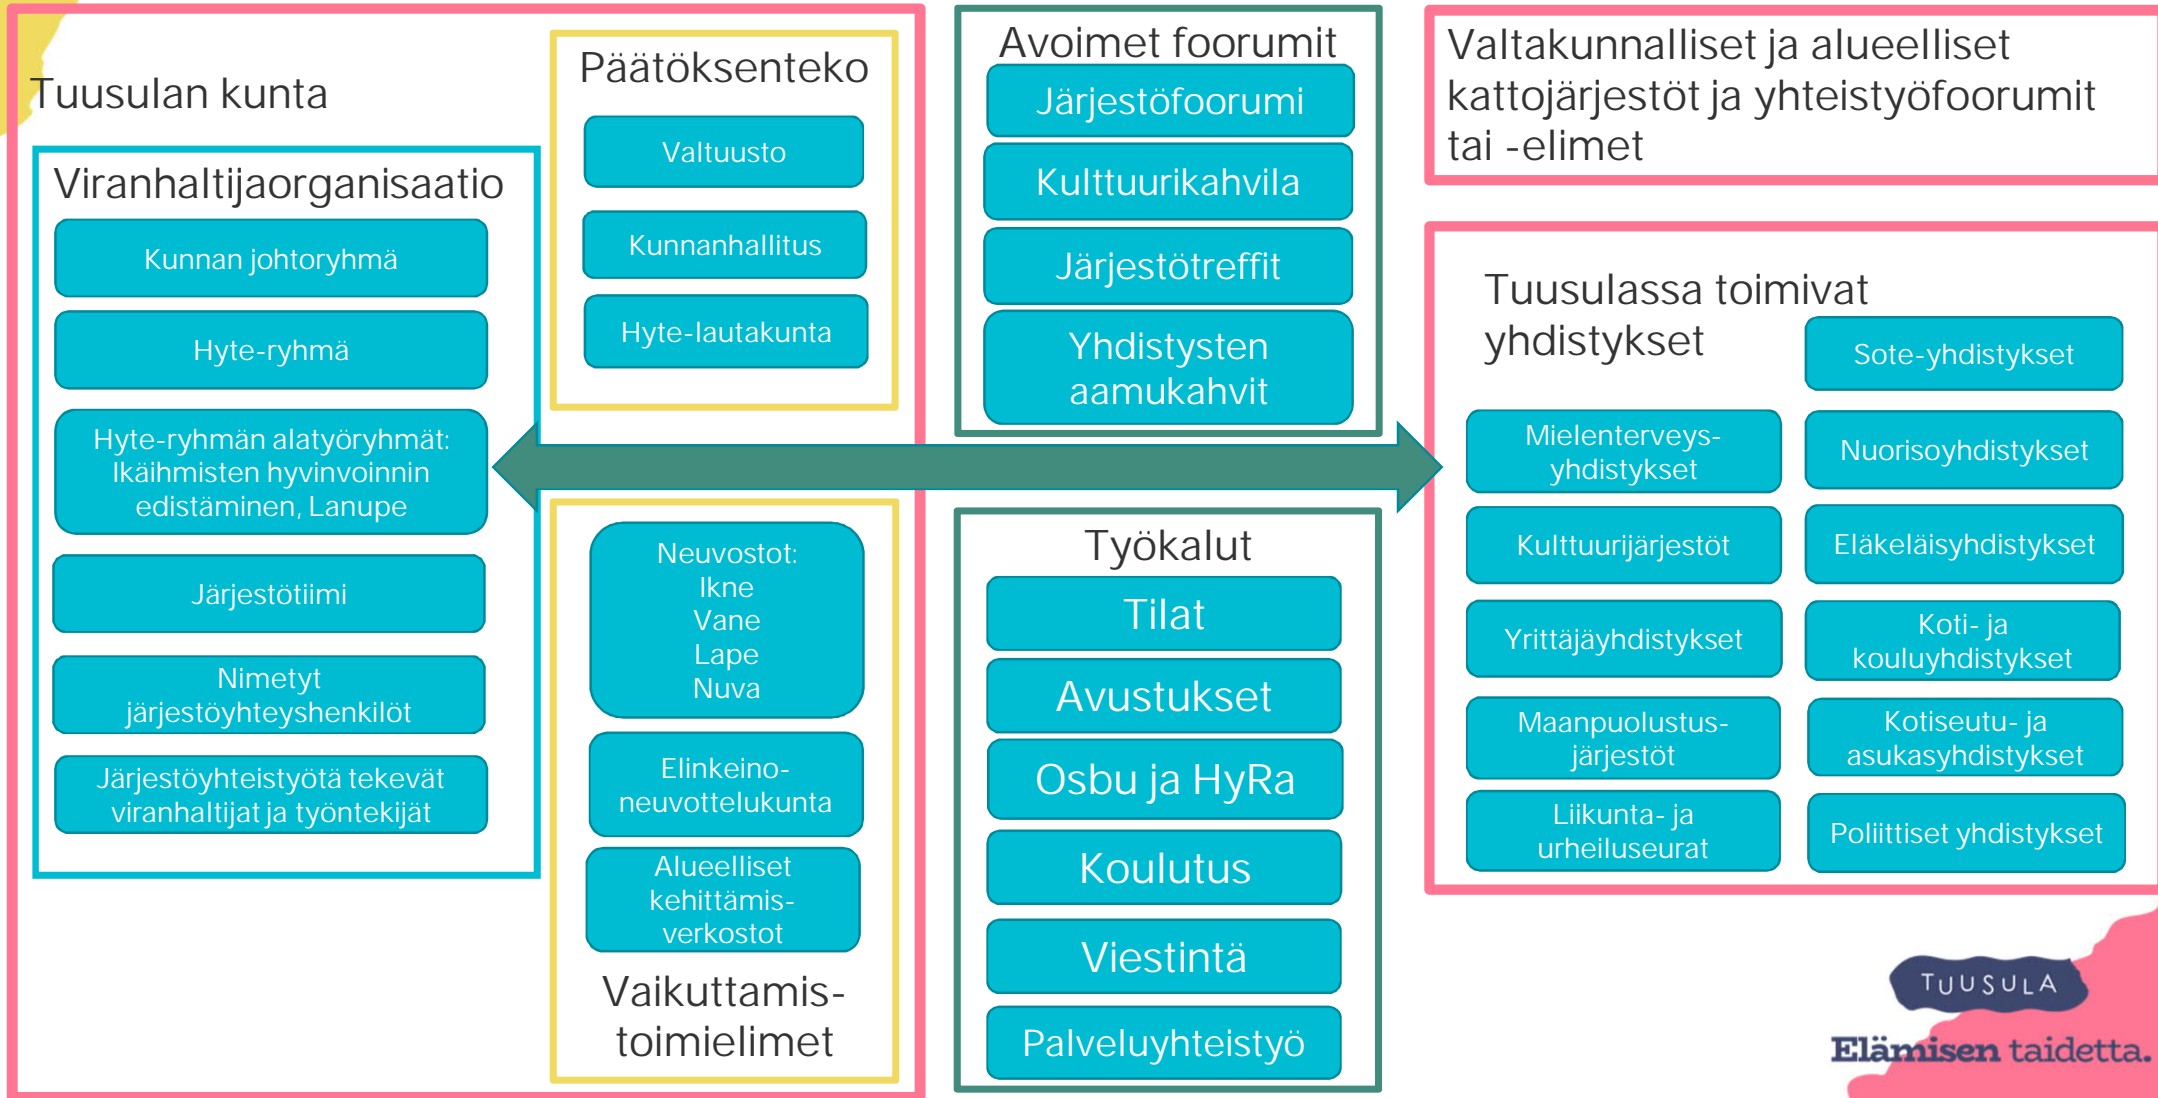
Tuusulan kunta

Viranhaltijaorganisaatio

Kunnan johtoryhmä

Hyte-ryhmä

Hyte-ryhmän alatyöryhmät: Ikäihmisten hyvinvoinnin edistäminen, Lanupe

Järjestötiimi

Nimetyt järjestöyhteyshenkilöt

Järjestöyhteistyötä tekevät viranhaltijat ja työntekijät

Päätöksenteko

Valtuusto

Kunnanhallitus

Hyte-lautakunta

Neuvostot:
Ikne
Vane
Lape
Nuva

Elinkeino-neuvottelukunta

Alueelliset kehittämis-verkostot

Vaikuttamis-toimielimet

Avoimet foorumit

Järjestöfoorumi

Kulttuurikahvila

Järjestötreffit

Yhdistysten aamukahvit

Työkalut

Tilat

Avustukset

Osbu ja HyRa

Koulutus

Viestintä

Palveluyhteistyö

Valtakunnalliset ja alueelliset kattojärjestöt ja yhteistyöfoorumit tai -elimet

Tuusulassa toimivat yhdistykset

Sote-yhdistykset

Mielenterveys-yhdistykset

Nuorisoyhdistykset

Kulttuurijärjestöt

Eläkeläisyhdistykset

Yrittäjäyhdistykset

Koti- ja kouluyhdistykset

Maanpuolustus-järjestöt

Kotiseutu- ja asukasyhdistykset

Liikunta- ja urheiluseurat

Poliittiset yhdistykset

TUUSULA
Elämisen taidetta.